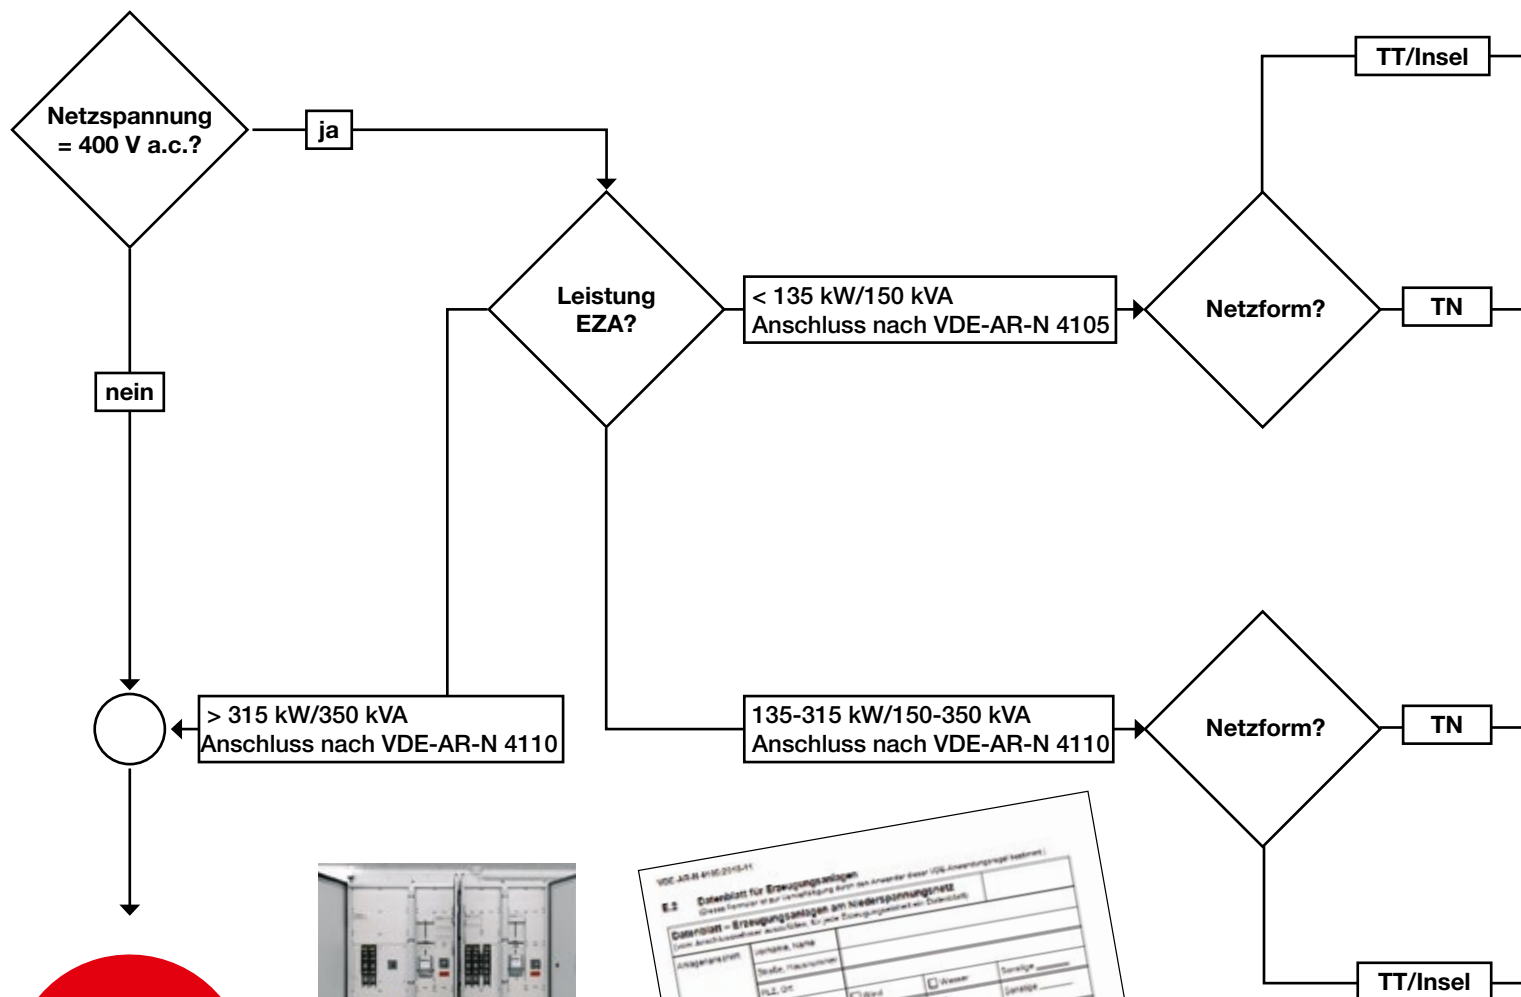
Netzspannung = 400 V a.c.?

ja

nein

Leistung EZA?

< 135 kW/150 kVA
Anschluss nach VDE-AR-N 4105

Netzform?

TT/Insel

TN

> 315 kW/350 kVA
Anschluss nach VDE-AR-N 4110

135-315 kW/150-350 kVA
Anschluss nach VDE-AR-N 4110

Netzform?

TN

TT/Insel

VDE-AR-N 4105:2018-11
E.2 Datenblatt für Erzeugungsanlagen
Datenblatt – Erzeugungsanlagen am Niederspannungsnetz
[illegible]